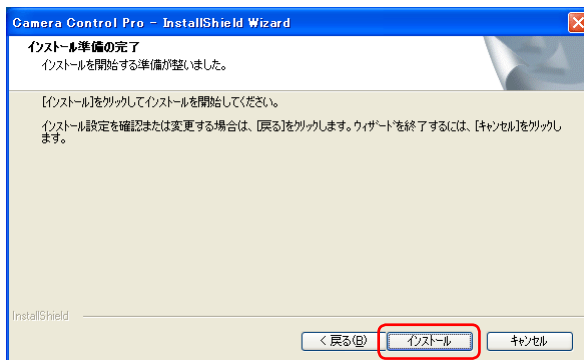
Camera Control Pro - InstallShield Wizard

インストール準備の完了

インストールを開始する準備が整いました。

[インストール]をクリックしてインストールを開始してください。

インストール設定を確認または変更する場合は、[戻る]をクリックします。ウィザードを終了するには、[キャンセル]をクリックします。

InstallShield

< 戻る(B)

インストール

キャンセル